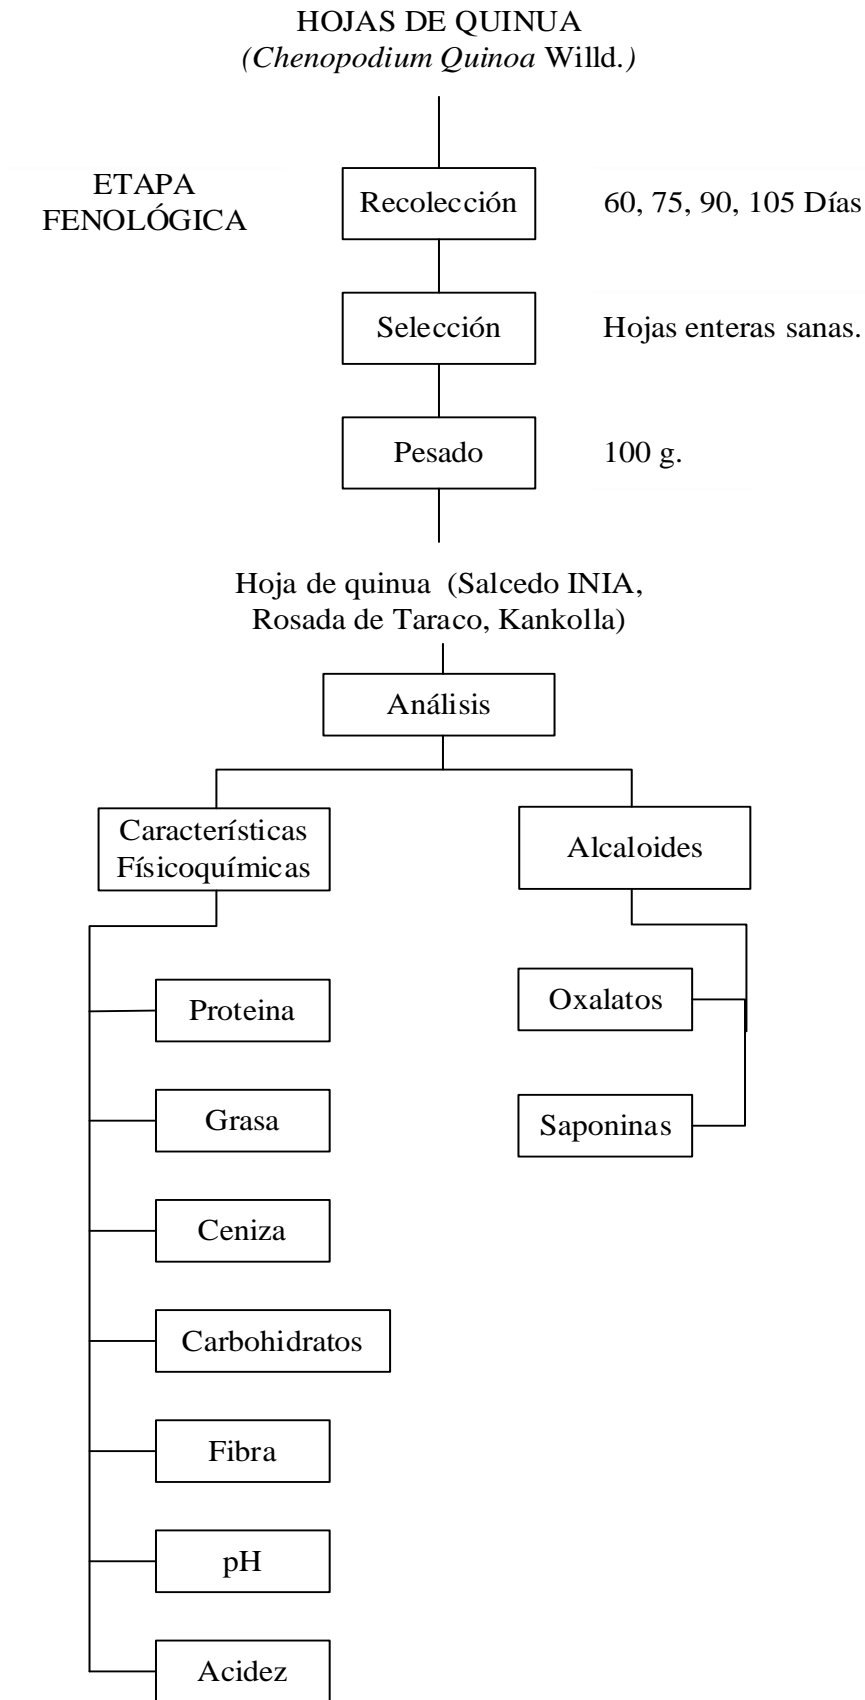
HOJAS DE QUINUA
(Chenopodium Quinoa Willd.)

ETAPA FENOLÓGICA

Recolección

60, 75, 90, 105 Días

Selección

Hojas enteras sanas.

Pesado

100 g.

Hoja de quinua (Salcedo INIA, Rosada de Taraco, Kankolla)

Análisis

Características Físicoquímicas

Alcaloides

Proteina

Oxalatos

Grasa

Saponinas

Ceniza

Carbohidratos

Fibra

pH

Acidez